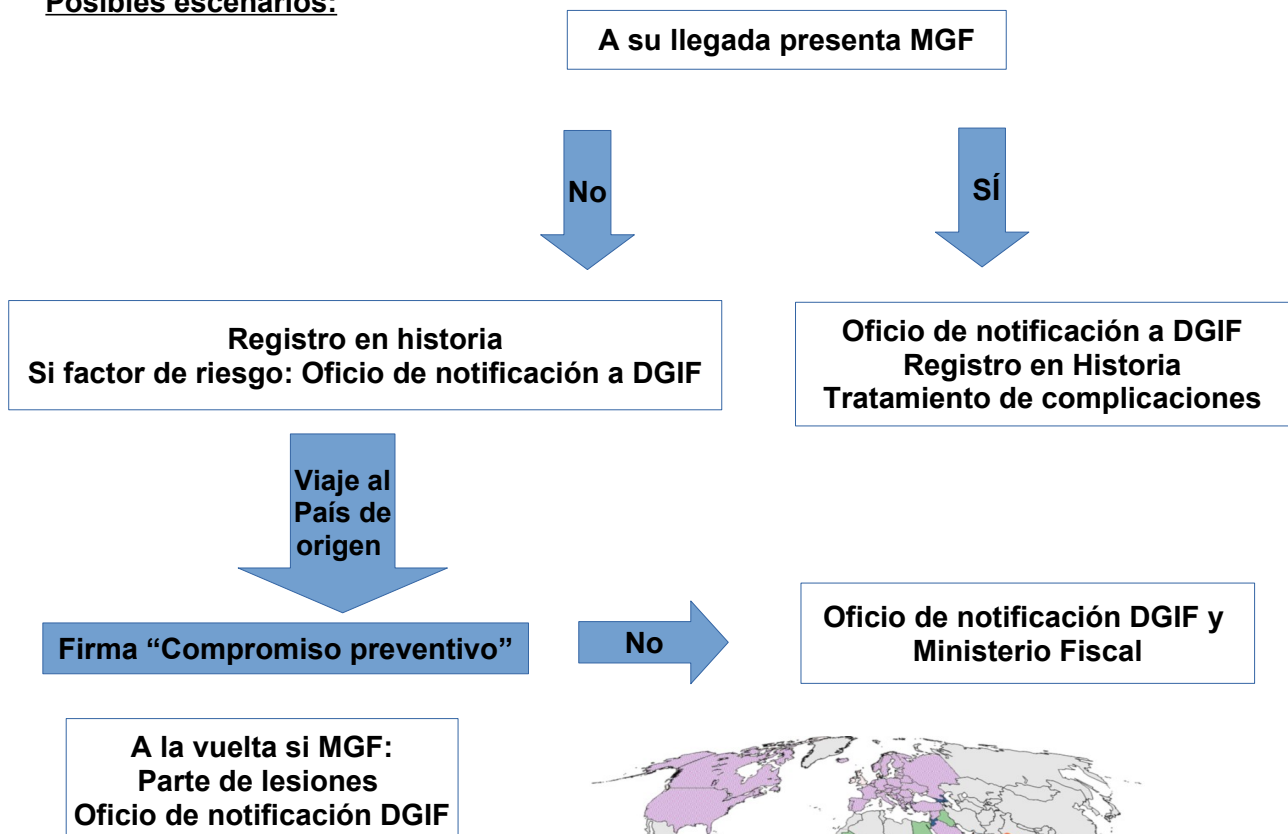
Posibles escenarios:

A su llegada presenta MGF

No

SÍ

Registro en historia
Si factor de riesgo: Oficio de notificación a DGIF

Oficio de notificación a DGIF
Registro en Historia
Tratamiento de complicaciones

Viaje al País de origen

Firma “Compromiso preventivo”

No

Oficio de notificación DGIF y Ministerio Fiscal

A la vuelta si MGF:
Parte de lesiones
Oficio de notificación DGIF